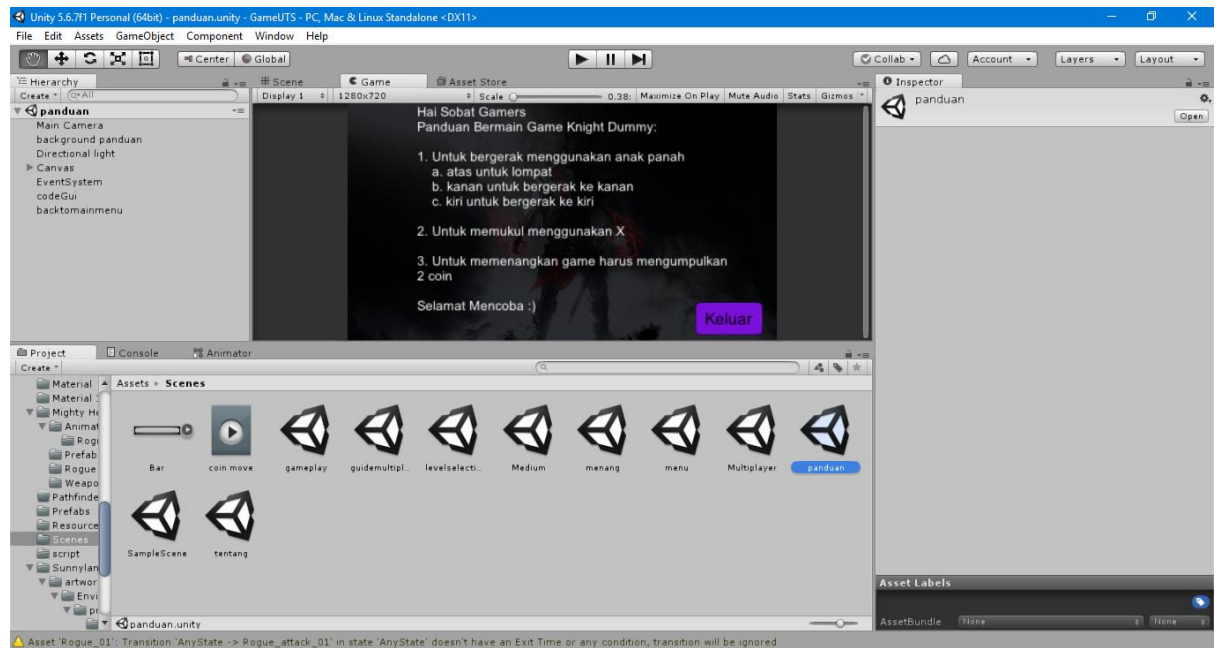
Unity 5.6.7f1 Personal (64bit) - panduan.unity - GameUTS - PC, Mac & Linux Standalone <DX11>

File Edit Assets GameObject Component Window Help

Center Global

Collab Account Layers Layout

Hierarchy
Create (Q*All
panduan
Main Camera
background panduan
Directional light
Canvas
EventSystem
codeGui
backtomainmenu

Scene Game Asset Store
Display 1 1280x720 Scale 0.38x Maximize On Play Mute Audio Stats Gizmos

Hai Sobat Gamers
Panduan Bermain Game Knight Dummy:

1. Untuk bergerak menggunakan anak panah
a. atas untuk lompat
b. kanan untuk bergerak ke kanan
c. kiri untuk bergerak ke kiri

2. Untuk memukul menggunakan X

3. Untuk memenangkan game harus mengumpulkan 2 coin

Selamat Mencoba :)

Keluar

Inspector
panduan
Open

Project Console Animator
Create
Material
Material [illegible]
Mighty He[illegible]
Animat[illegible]
Rog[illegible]
Prefab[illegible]
Rogue
Weapo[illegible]
Pathfinde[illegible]
Prefabs
Resource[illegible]
Scenes
script
Sunnylan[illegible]
artwor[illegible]
Envi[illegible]
pr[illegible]

Assets ▸ Scenes

Bar coin move gameplay guidemultipl... levelselecti... Medium menang menu Multiplayer panduan
SampleScene tentang

panduan.unity

Asset Labels
AssetBundle None None

Asset 'Rogue_01': Transition 'AnyState -> Rogue_attack_01' in state 'AnyState' doesn't have an Exit Time or any condition, transition will be ignored